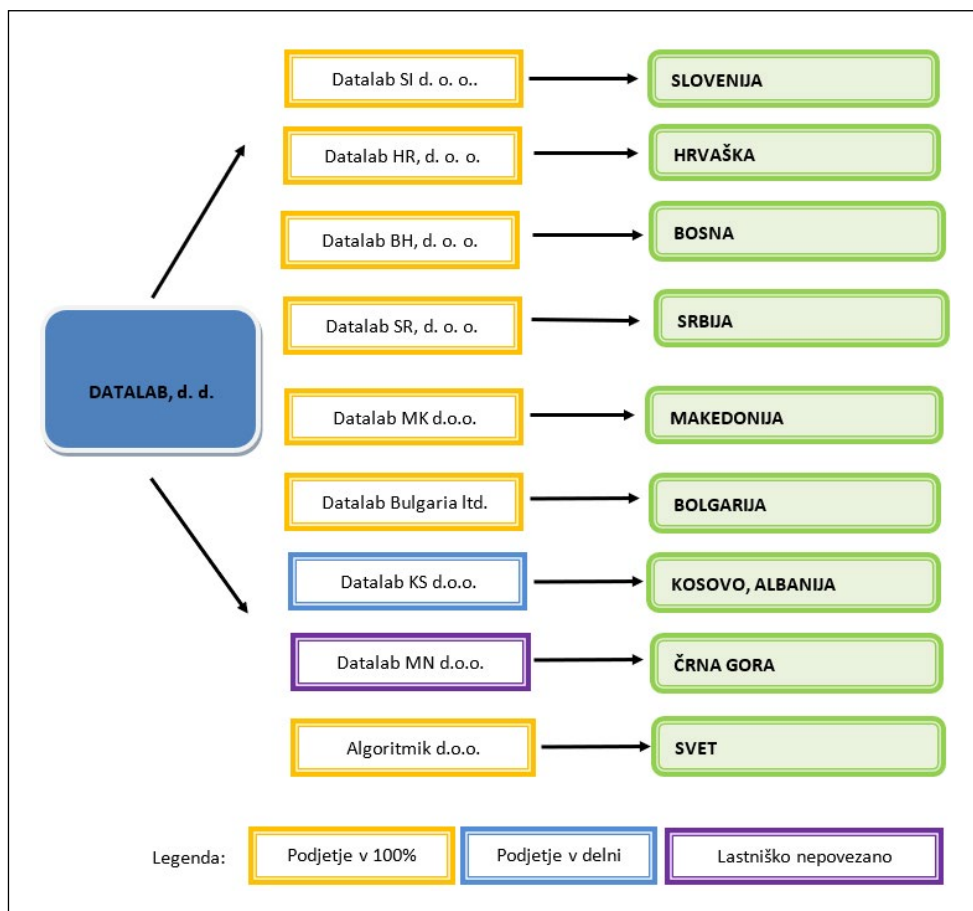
DATALAB, d. d.

Datalab SI d. o. o..

SLOVENIJA

Datalab HR, d. o. o.

HRVAŠKA

Datalab BH, d. o. o.

BOSNA

Datalab SR, d. o. o.

SRBIJA

Datalab MK d.o.o.

MAKEDONIJA

Datalab Bulgaria ltd.

BOLGARIJA

Datalab KS d.o.o.

KOSOVO, ALBANIJA

Datalab MN d.o.o.

ČRNA GORA

Algoritmik d.o.o.

SVET

Legenda: Podjetje v 100% Podjetje v delni Lastniško nepovezano